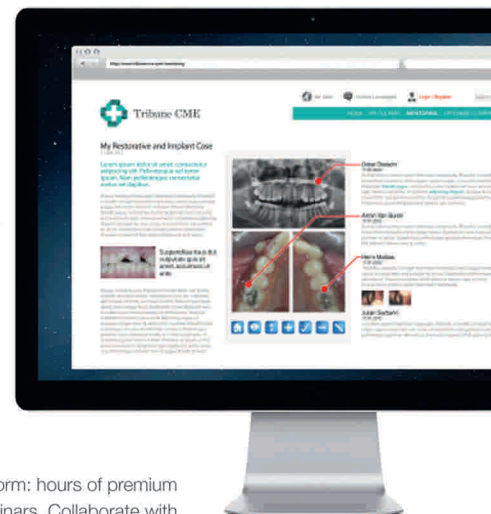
Tribune CME

My Restorative and Implant Case

Lorem ipsum dolor sit amet, consectetur adipiscing elit. Pellentesque vel tortor ipsum. Nam pellentesque consectetur metus vel dapibus.

Suspendisse risus dui, vulputate quis et amet, accumsan ut ante.

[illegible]

orm: hours of premium
inars. Collaborate with